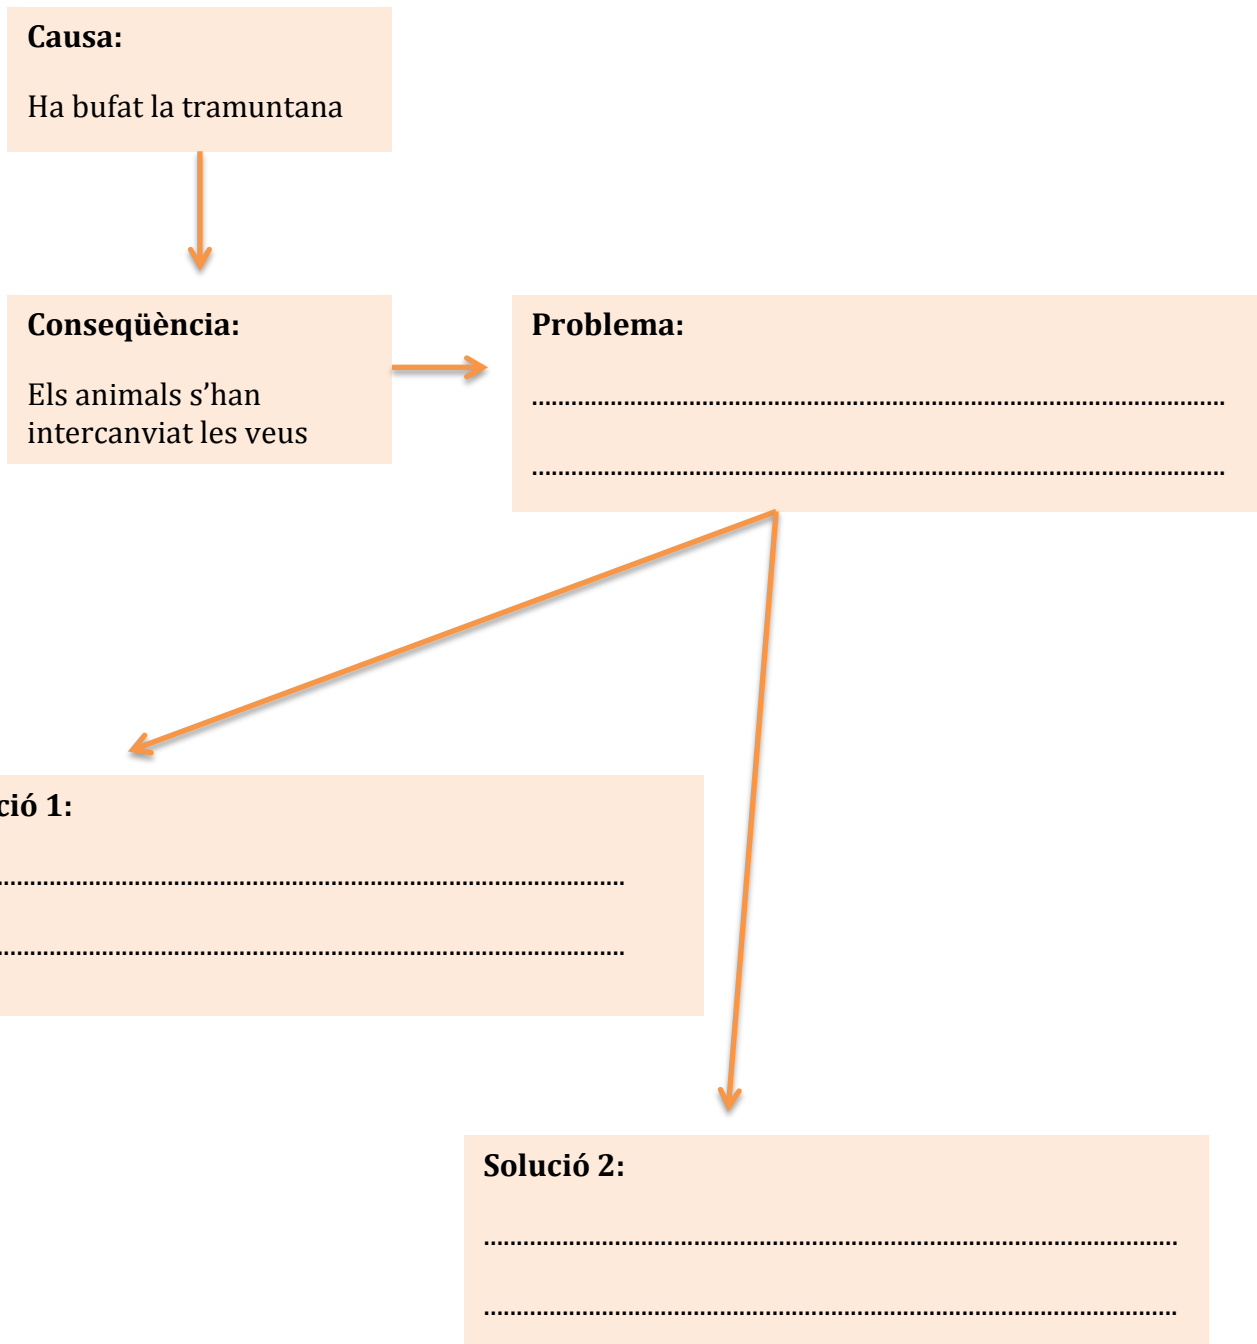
**Causa:**

Ha bufat la tramuntana

**Conseqüència:**

Els animals s'han intercanviat les veus

**Problema:**

................................................................................................................

................................................................................................................

**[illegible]ció 1:**

................................................................................................................

................................................................................................................

**Solució 2:**

................................................................................................................

................................................................................................................